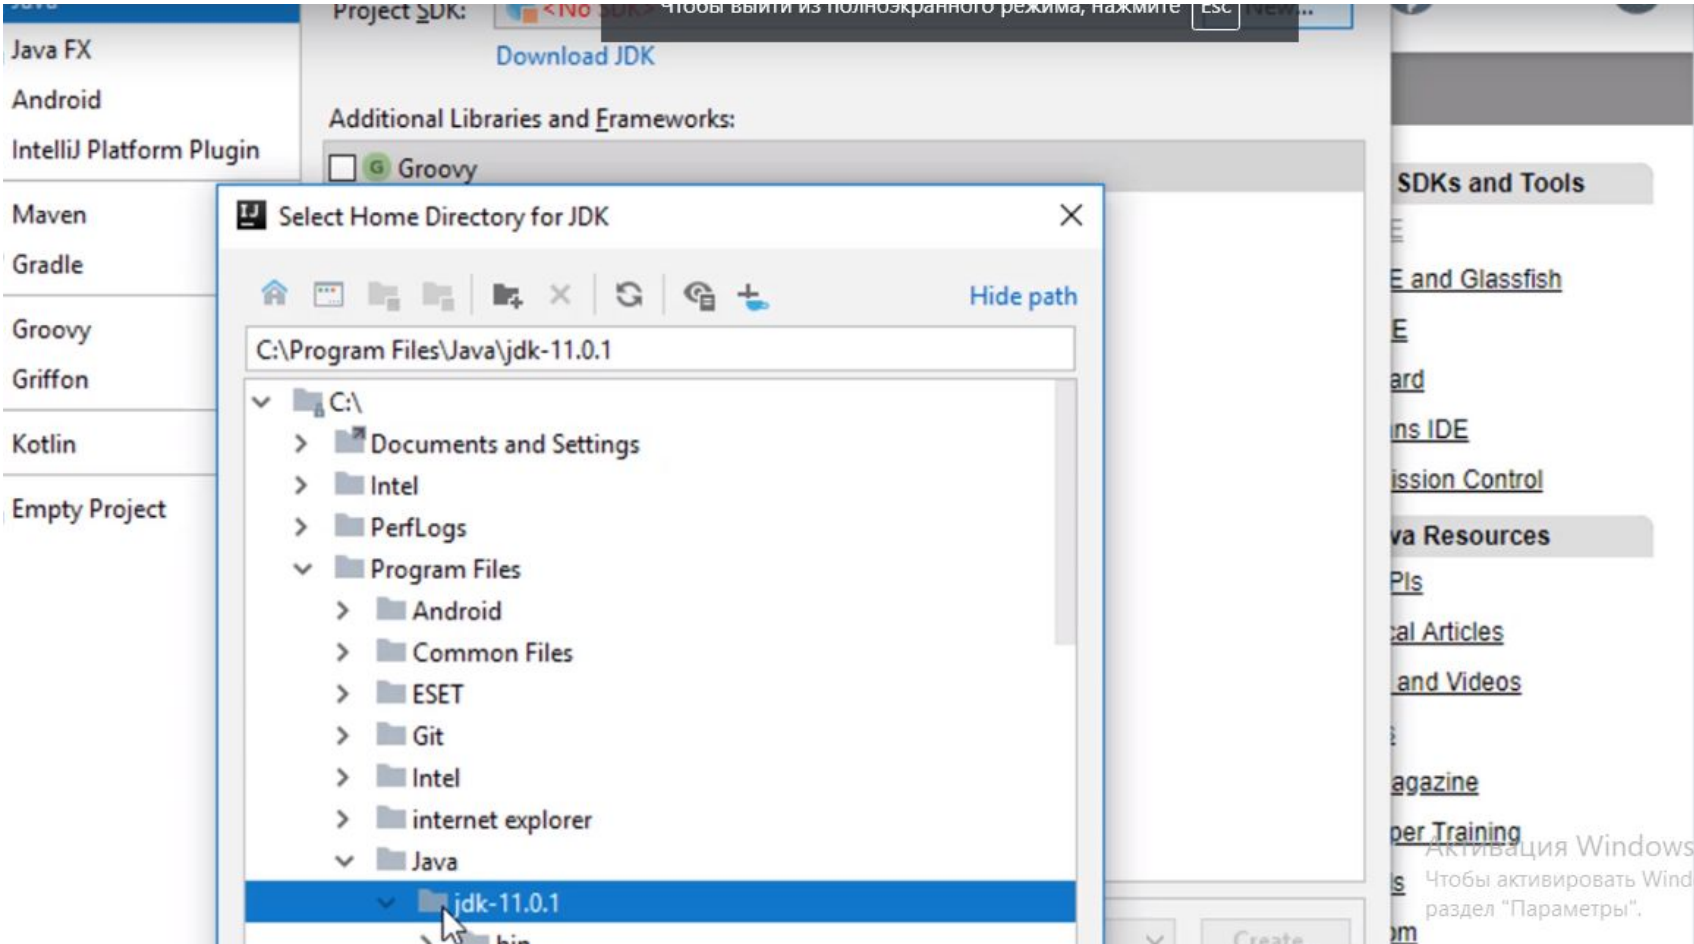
Java FX
Android
IntelliJ Platform Plugin
Maven
Gradle
Groovy
Griffon
Kotlin
Empty Project

Project SDK: <No SDK> Чтобы выйти из полноэкранного режима, нажмите Esc New...

Download JDK

Additional Libraries and Frameworks:

Groovy

Select Home Directory for JDK

Hide path

C:\Program Files\Java\jdk-11.0.1

C:\
Documents and Settings
Intel
PerfLogs
Program Files
Android
Common Files
ESET
Git
Intel
internet explorer
Java
jdk-11.0.1
bin

SDKs and Tools
E
E and Glassfish
E
ard
ns IDE
ission Control
va Resources
PIs
cal Articles
and Videos
s
agazine
per Training
s
om

Create

Активация Windows
Чтобы активировать Wind
раздел "Параметры".